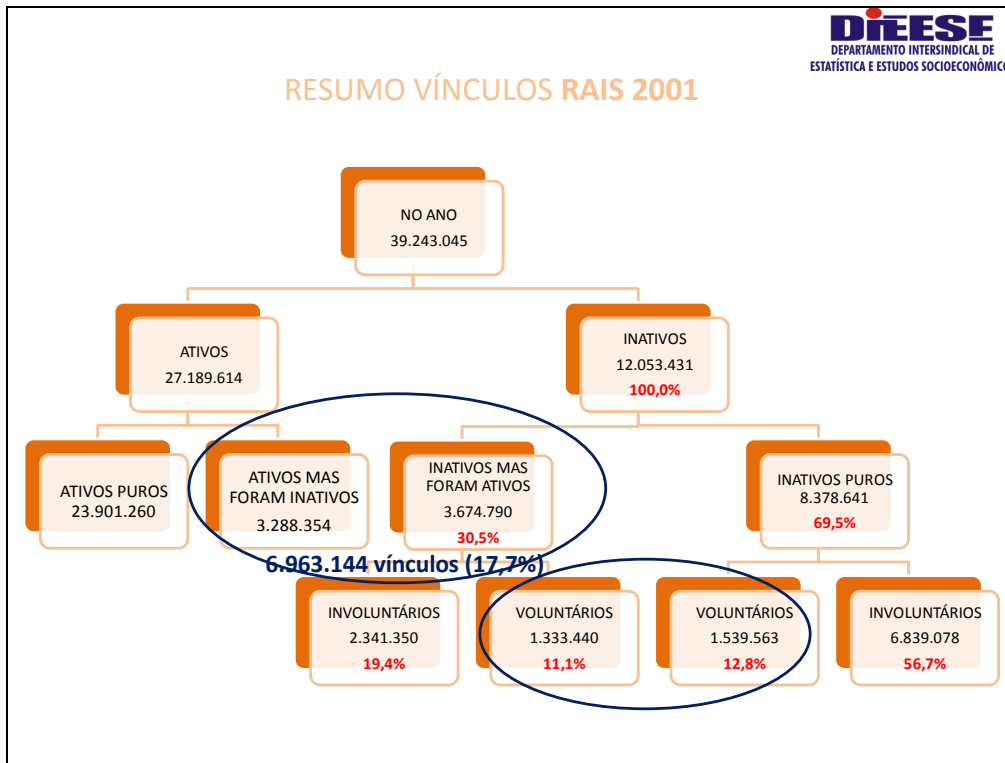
DIEESE
DEPARTAMENTO INTERSINDICAL DE ESTATÍSTICA E ESTUDOS SOCIOECONÔMICOS

RESUMO VÍNCULOS RAIS 2001

NO ANO
39.243.045

ATIVOS
27.189.614

INATIVOS
12.053.431
100,0%

ATIVOS PUROS
23.901.260

ATIVOS MAS FORAM INATIVOS
3.288.354

INATIVOS MAS FORAM ATIVOS
3.674.790
30,5%

INATIVOS PUROS
8.378.641
69,5%

6.963.144 vínculos (17,7%)

INVOLUNTÁRIOS
2.341.350
19,4%

VOLUNTÁRIOS
1.333.440
11,1%

VOLUNTÁRIOS
1.539.563
12,8%

INVOLUNTÁRIOS
6.839.078
56,7%